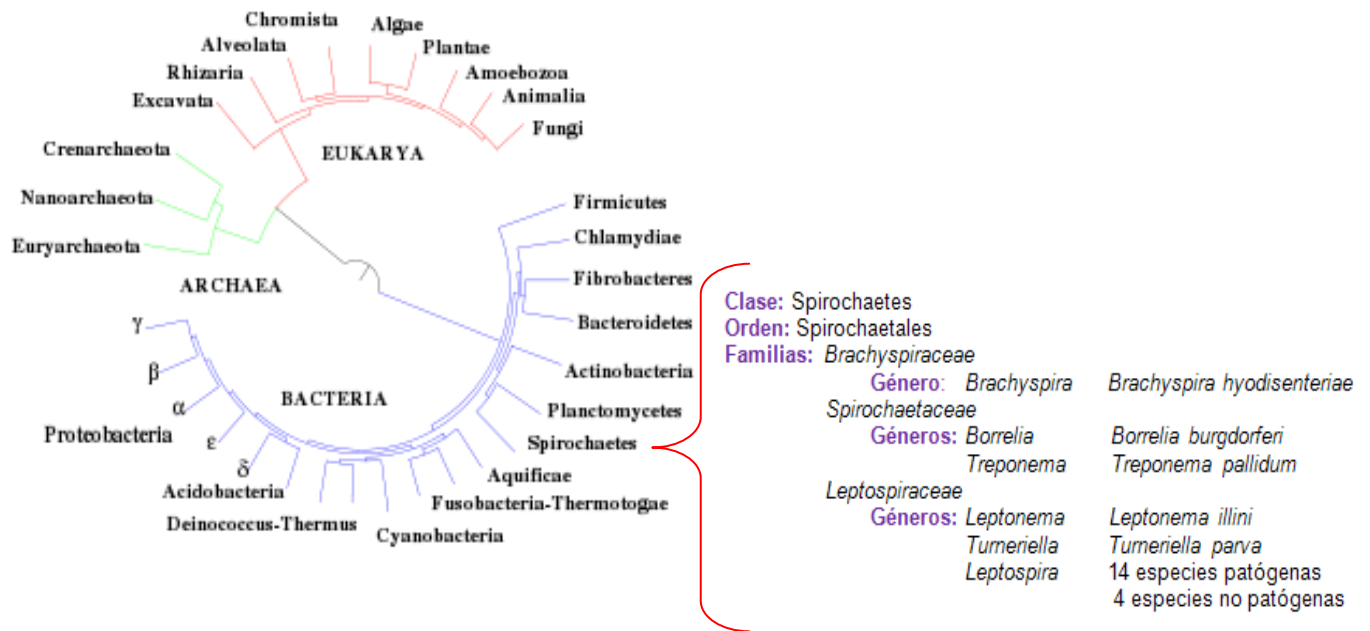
Chromista
Algae
Alveolata
Plantae
Rhizaria
Amoebozoa
Excavata
Animalia
Fungi
EUKARYA
Crenarchaeota
Nanoarchaeota
Euryarchaeota
ARCHAEA
Firmicutes
Chlamydiae
Fibrobacteres
Bacteroidetes
Actinobacteria
Planctomycetes
Spirochaetes
Aquificae
Fusobacteria-Thermotogae
Cyanobacteria
Deinococcus-Thermus
Acidobacteria
BACTERIA
$\gamma$
$\beta$
$\alpha$
Proteobacteria
$\varepsilon$
$\delta$

Clase: Spirochaetes
Orden: Spirochaetales
Familias: Brachyspiraceae

| Género: | Brachyspira | Brachyspira hyodisenteriae |
|---|---|---|

Spirochaetaceae

| Géneros: | Borrelia | Borrelia burgdorferi |
|---|---|---|
| | Treponema | Treponema pallidum |

Leptospiraceae

| Géneros: | Leptonema | Leptonema illini |
|---|---|---|
| | Turneriella | Turneriella parva |
| | Leptospira | 14 especies patógenas |
| | | 4 especies no patógenas |